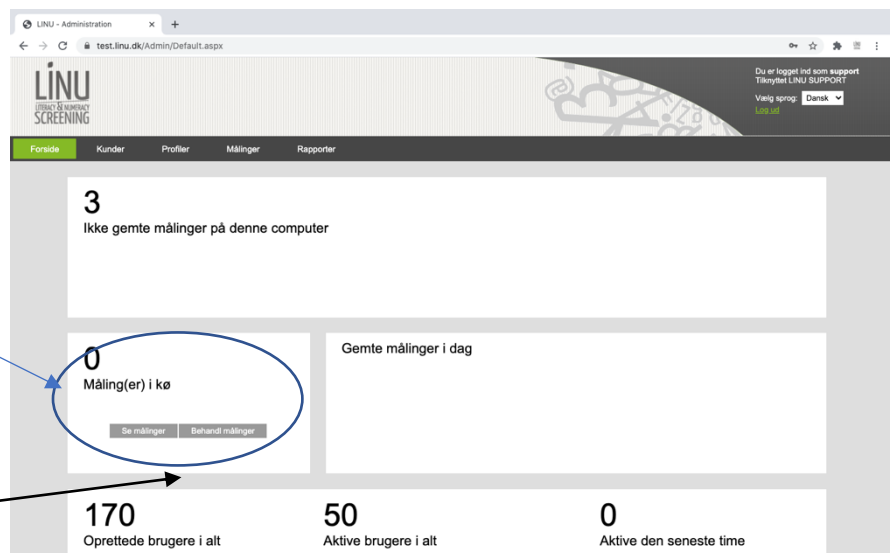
LINU - Administration

test.linu.dk/Admin/Default.aspx

LINU
LITERACY & NUMERACY
SCREENING

Du er logget ind som support
Tilknyttet LINU SUPPORT
Vælg sprog: Dansk
Log ud

Forside | Kunder | Profiler | Målinger | Rapporter

3
Ikke gemte målinger på denne computer

0
Måling(er) i kø

Se målinger | Behandl målinger

Gemte målinger i dag

170
Oprettede brugere i alt

50
Aktive brugere i alt

0
Aktive den seneste time